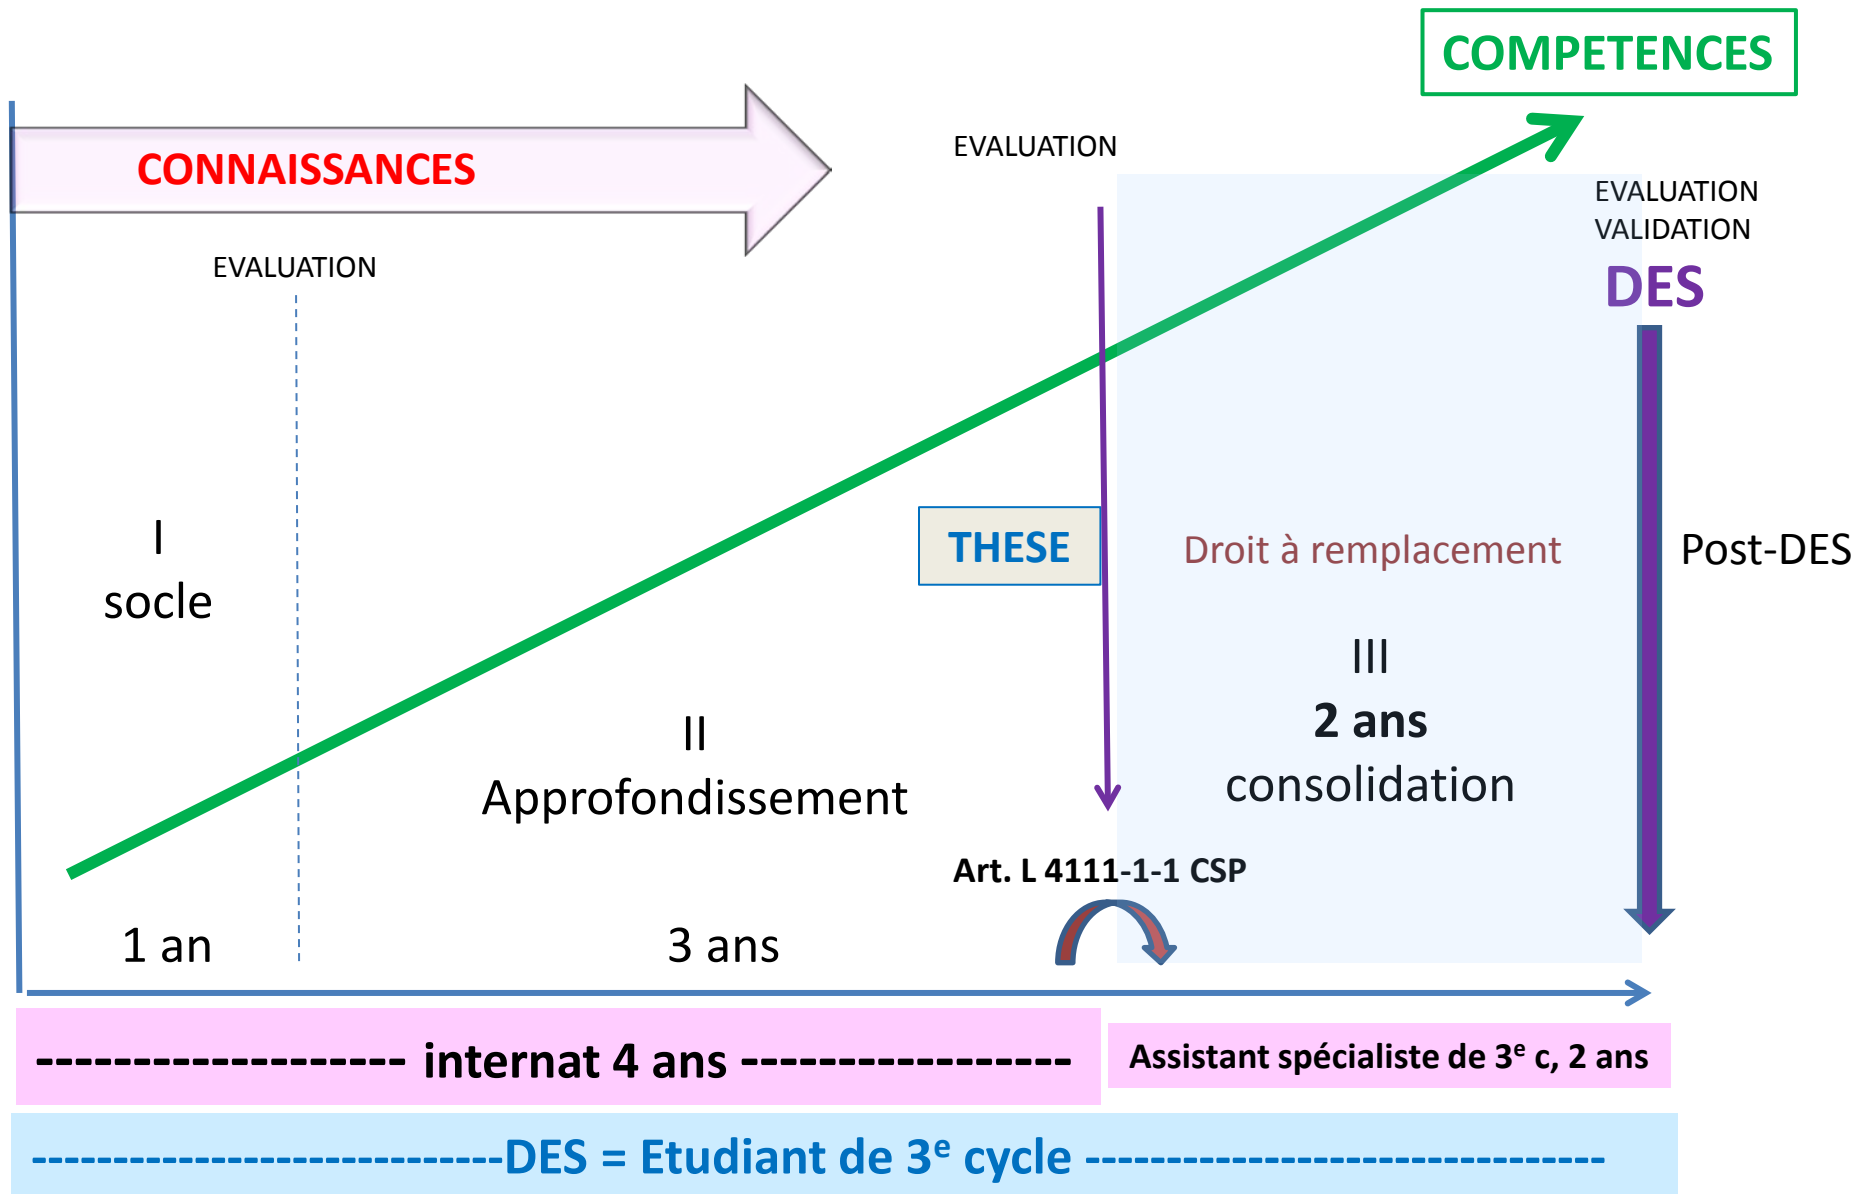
COMPETENCES

CONNAISSANCES

EVALUATION

EVALUATION

EVALUATION
VALIDATION
DES

THESE

Droit à remplacement

Post-DES

I
socle

II
Approfondissement

III
**2 ans**
consolidation

Art. L 4111-1-1 CSP

1 an

3 ans

------------------ internat 4 ans -----------------

Assistant spécialiste de 3$^{e}$ c, 2 ans

---------------------------DES = Etudiant de 3$^{e}$ cycle -------------------------------